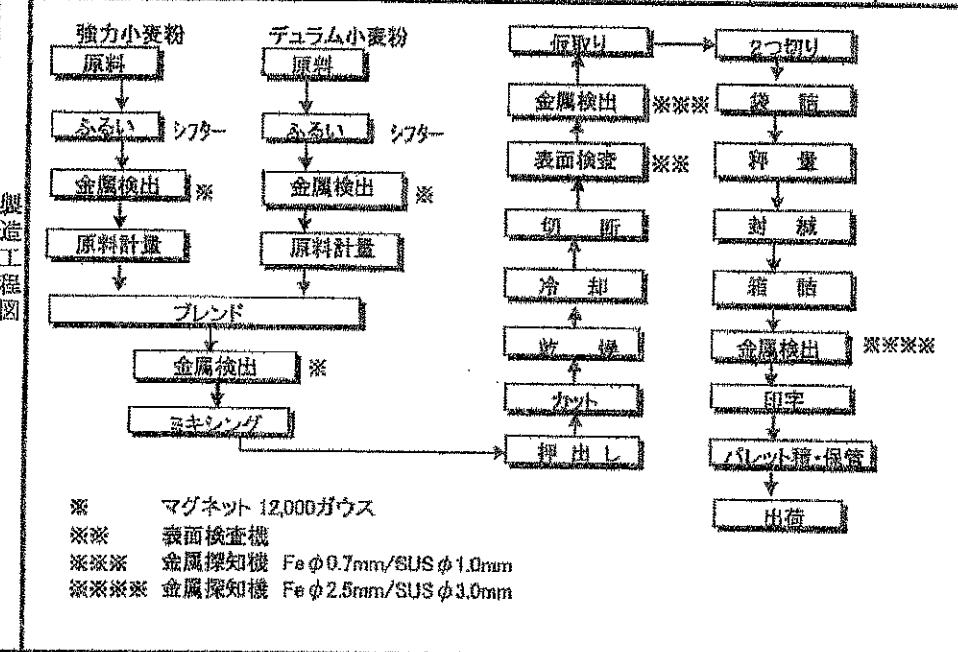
製造工程図

強力小麦粉
原料
ふるい シフター
金属検出 ※
原料計量

デュラム小麦粉
原料
ふるい シフター
金属検出 ※
原料計量

ブレンド
金属検出 ※
ミキシング

押出し
カット
乾燥
冷却
切断
表面検査 ※※
金属検出 ※※※
仮取り

2つ切り
袋詰
秤量
封緘
箱詰
金属検出 ※※※※
印字
パレット積・保管
出荷

※ マグネット 12,000ガウス
※※ 表面検査機
※※※ 金属探知機 Fe $\phi$0.7mm/SUS $\phi$1.0mm
※※※※ 金属探知機 Fe $\phi$2.5mm/SUS $\phi$3.0mm